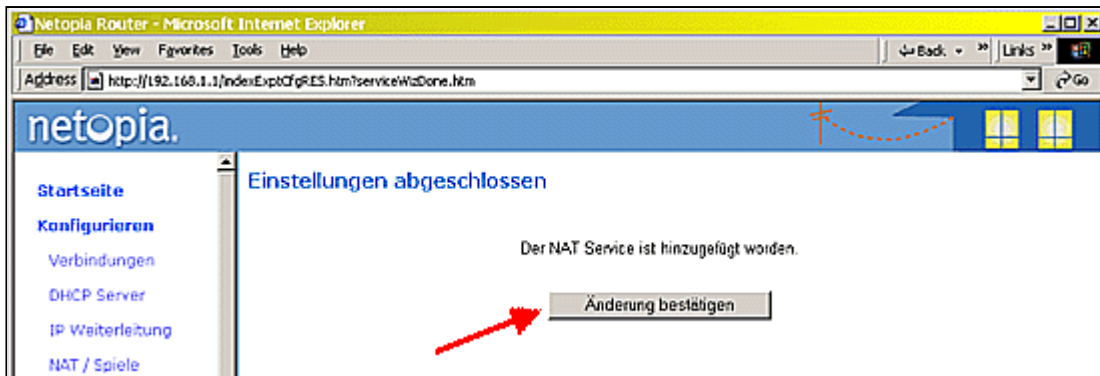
Netopia Router - Microsoft Internet Explorer

File Edit View Favorites Tools Help

Back Links

Address http://192.168.1.1/indexExptCfgRES.htm?serviceWizDone.htm

Go

netopia.

Startseite

Konfigurieren

Verbindungen

DHCP Server

IP Weiterleitung

NAT / Spiele

Einstellungen abgeschlossen

Der NAT Service ist hinzugefügt worden.

Änderung bestätigen